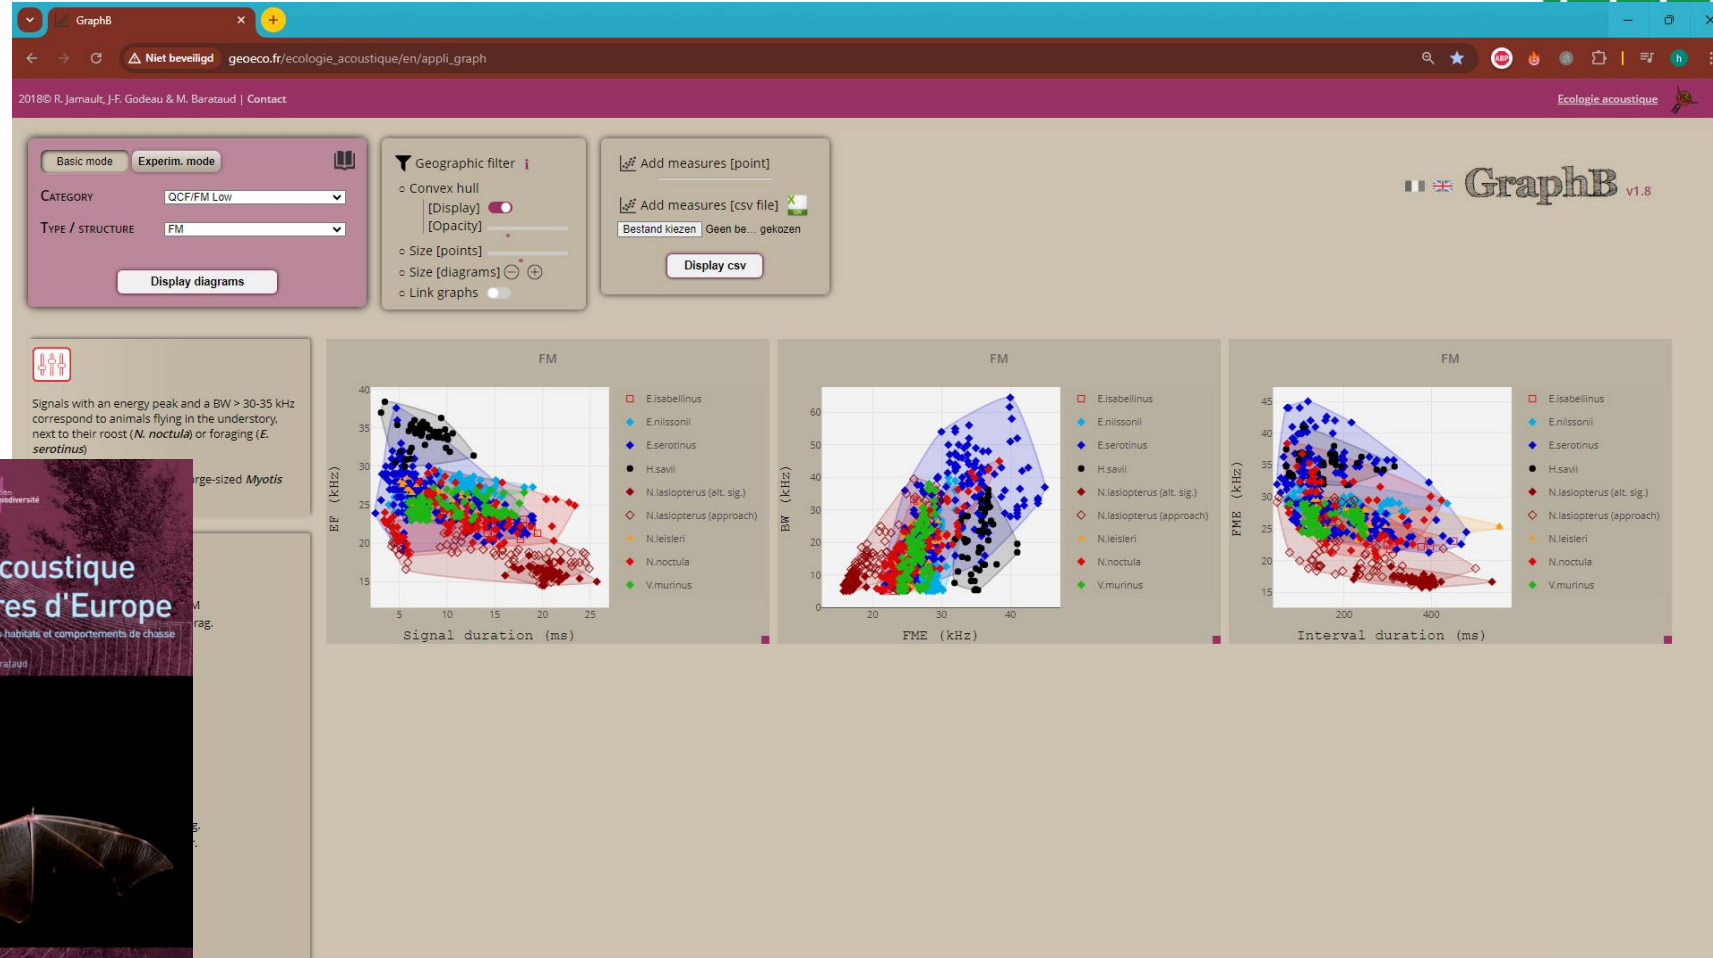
GraphB

Niet beveiligd geoeco.fr/ecologie_acoustique/en/appli_graph

2018© R. Jamault, J-F. Godeau & M. Barataud | Contact

Ecologie acoustique

Basic mode Experim. mode

Category QCF/FM Low

Type / structure FM

Display diagrams

Geographic filter

Convex hull
[Display]
[Opacity]
Size [points]
Size [diagrams]
Link graphs

Add measures [point]

Add measures [csv file]

Bestand kiezen Geen be... gekozen

Display csv

GraphB v1.8

Signals with an energy peak and a BW > 30-35 kHz correspond to animals flying in the understory, next to their roost (*N. noctula*) or foraging (*E. serotinus*)

rge-sized *Myotis*

M

rag.

coustique
res d'Europe
habitats et comportements de chasse

odiversité

FM

EF (kHz)

40
35
30
25
20
15

5 10 15 20 25

Signal duration (ms)

E.isabellinus
E.nilssonii
E.serotinus
H.savii
N.lasiopterus (alt. sig.)
N.lasiopterus (approach)
N.leisleri
N.noctula
V.murinus

FM

BW (kHz)

60
50
40
30
20
10
0

20 30 40

FME (kHz)

E.isabellinus
E.nilssonii
E.serotinus
H.savii
N.lasiopterus (alt. sig.)
N.lasiopterus (approach)
N.leisleri
N.noctula
V.murinus

FM

FME (kHz)

45
40
35
30
25
20
15

200 400

Interval duration (ms)

E.isabellinus
E.nilssonii
E.serotinus
H.savii
N.lasiopterus (alt. sig.)
N.lasiopterus (approach)
N.leisleri
N.noctula
V.murinus